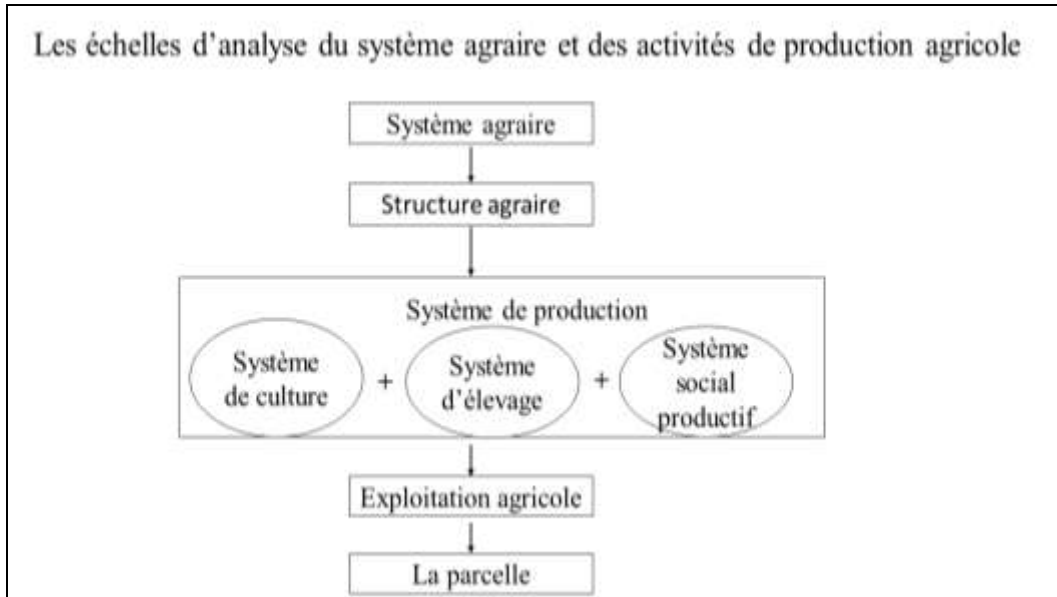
Les échelles d'analyse du système agraire et des activités de production agricole

Système agraire

Structure agraire

Système de production

Système de culture + Système d'élevage + Système social productif

Exploitation agricole

La parcelle